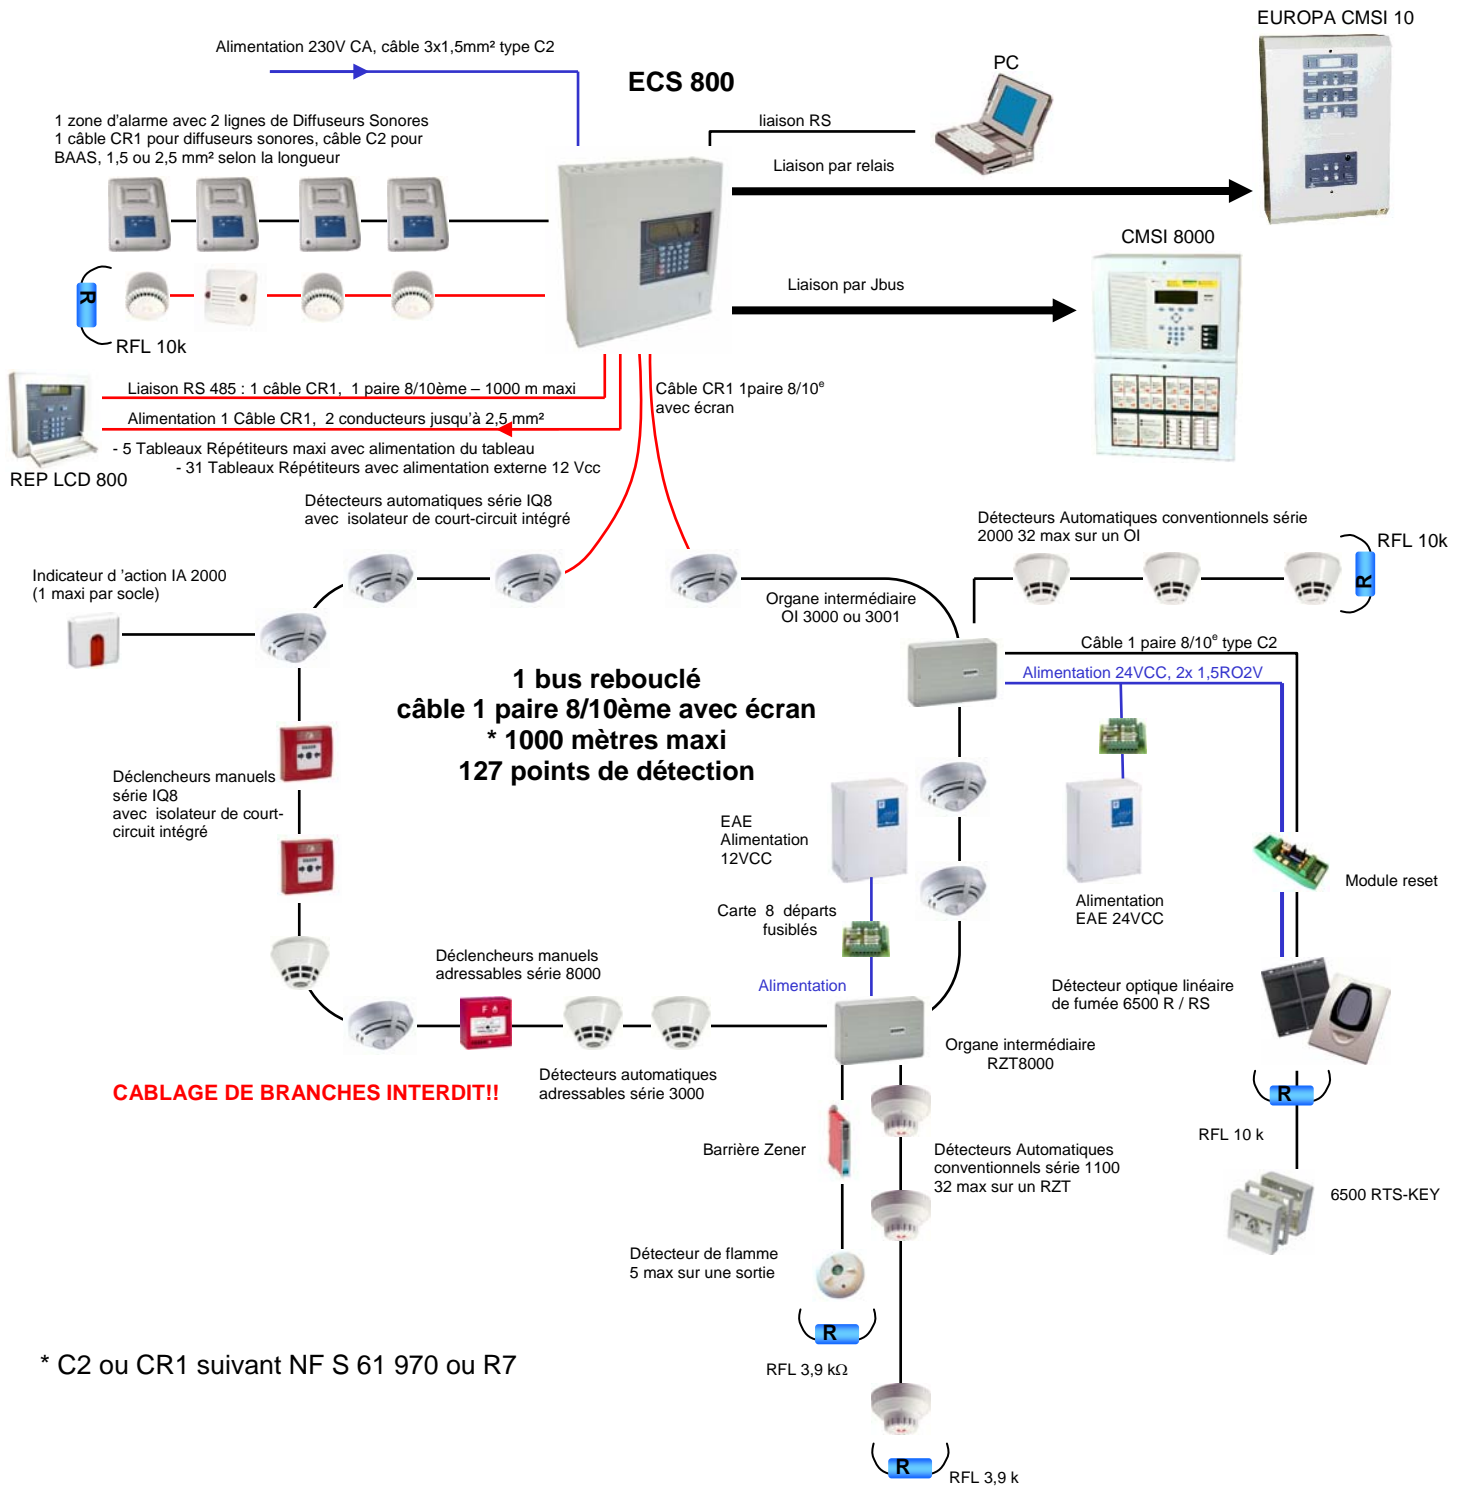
Alimentation 230V CA, câble 3x1,5mm² type C2

ECS 800

PC

EUROPA CMSI 10

1 zone d'alarme avec 2 lignes de Diffuseurs Sonores
1 câble CR1 pour diffuseurs sonores, câble C2 pour BAAS, 1,5 ou 2,5 mm² selon la longueur

liaison RS

Liaison par relais

CMSI 8000

R

RFL 10k

Liaison par Jbus

Liaison RS 485 : 1 câble CR1, 1 paire 8/10ème – 1000 m maxi

Alimentation 1 Câble CR1, 2 conducteurs jusqu'à 2,5 mm²

Câble CR1 1paire 8/10$^e$ avec écran

- 5 Tableaux Répétiteurs maxi avec alimentation du tableau
- 31 Tableaux Répétiteurs avec alimentation externe 12 Vcc

REP LCD 800

Détecteurs automatiques série IQ8 avec isolateur de court-circuit intégré

Détecteurs Automatiques conventionnels série 2000 32 max sur un OI

RFL 10k

R

Indicateur d 'action IA 2000 (1 maxi par socle)

Organe intermédiaire OI 3000 ou 3001

Câble 1 paire 8/10$^e$ type C2

Alimentation 24VCC, 2x 1,5RO2V

1 bus rebouclé
câble 1 paire 8/10ème avec écran
* 1000 mètres maxi
127 points de détection

Déclencheurs manuels série IQ8 avec isolateur de court-circuit intégré

EAE Alimentation 12VCC

Alimentation EAE 24VCC

Module reset

Carte 8 départs fusibles

Déclencheurs manuels adressables série 8000

Alimentation

Détecteur optique linéaire de fumée 6500 R / RS

Organe intermédiaire RZT8000

CABLAGE DE BRANCHES INTERDIT!!

Détecteurs automatiques adressables série 3000

R

RFL 10 k

Barrière Zener

Détecteurs Automatiques conventionnels série 1100 32 max sur un RZT

6500 RTS-KEY

Détecteur de flamme 5 max sur une sortie

R

* C2 ou CR1 suivant NF S 61 970 ou R7

RFL 3,9 kΩ

R

RFL 3,9 k